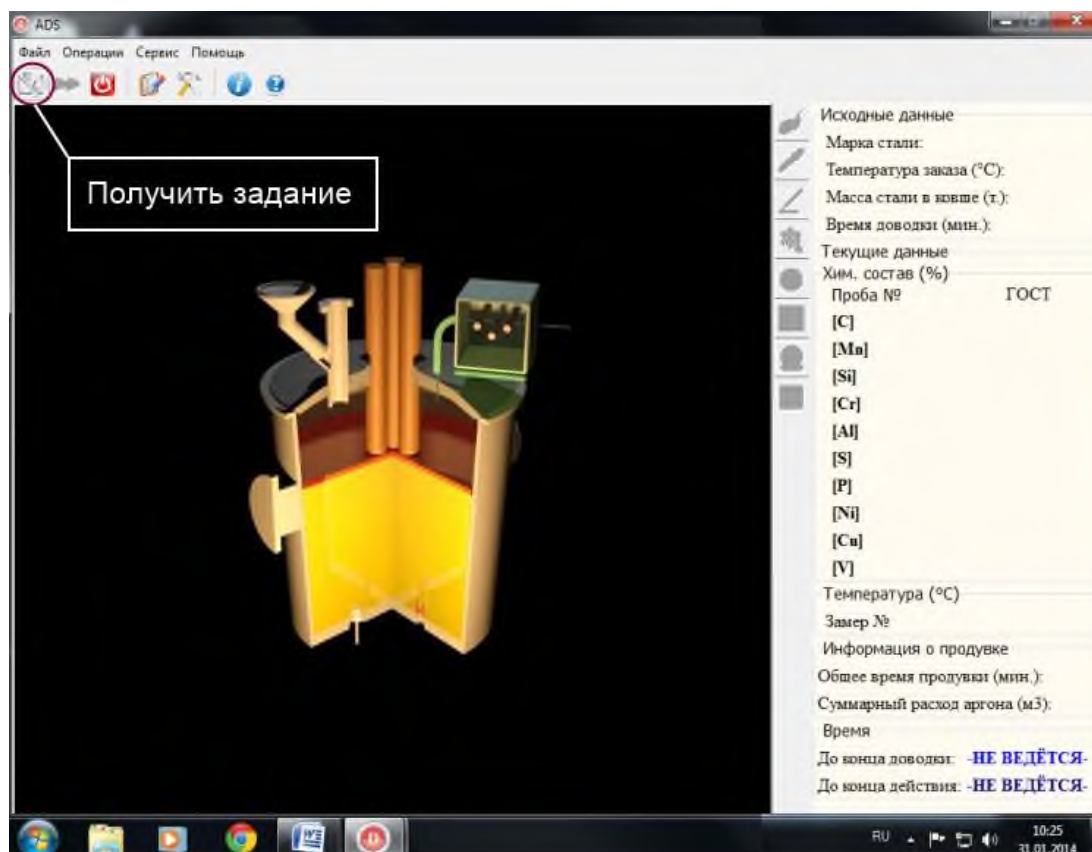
ADS

Файл Операции Сервис Помощь

Получить задание

Исходные данные
Марка стали:
Температура заказа (°С):
Масса стали в ковше (т.):
Время доводки (мин.):
Текущие данные
Хим. состав (%)
Проба №
ГОСТ
[C]
[Mn]
[Si]
[Cr]
[Al]
[S]
[P]
[Ni]
[Cu]
[V]
Температура (°С)
Замер №
Информация о продувке
Общее время продувки (мин.):
Суммарный расход аргона (м3):
Время
До конца доводки: -НЕ ВЕДЁТСЯ-
До конца действия: -НЕ ВЕДЁТСЯ-

RU
10:25
31.01.2014